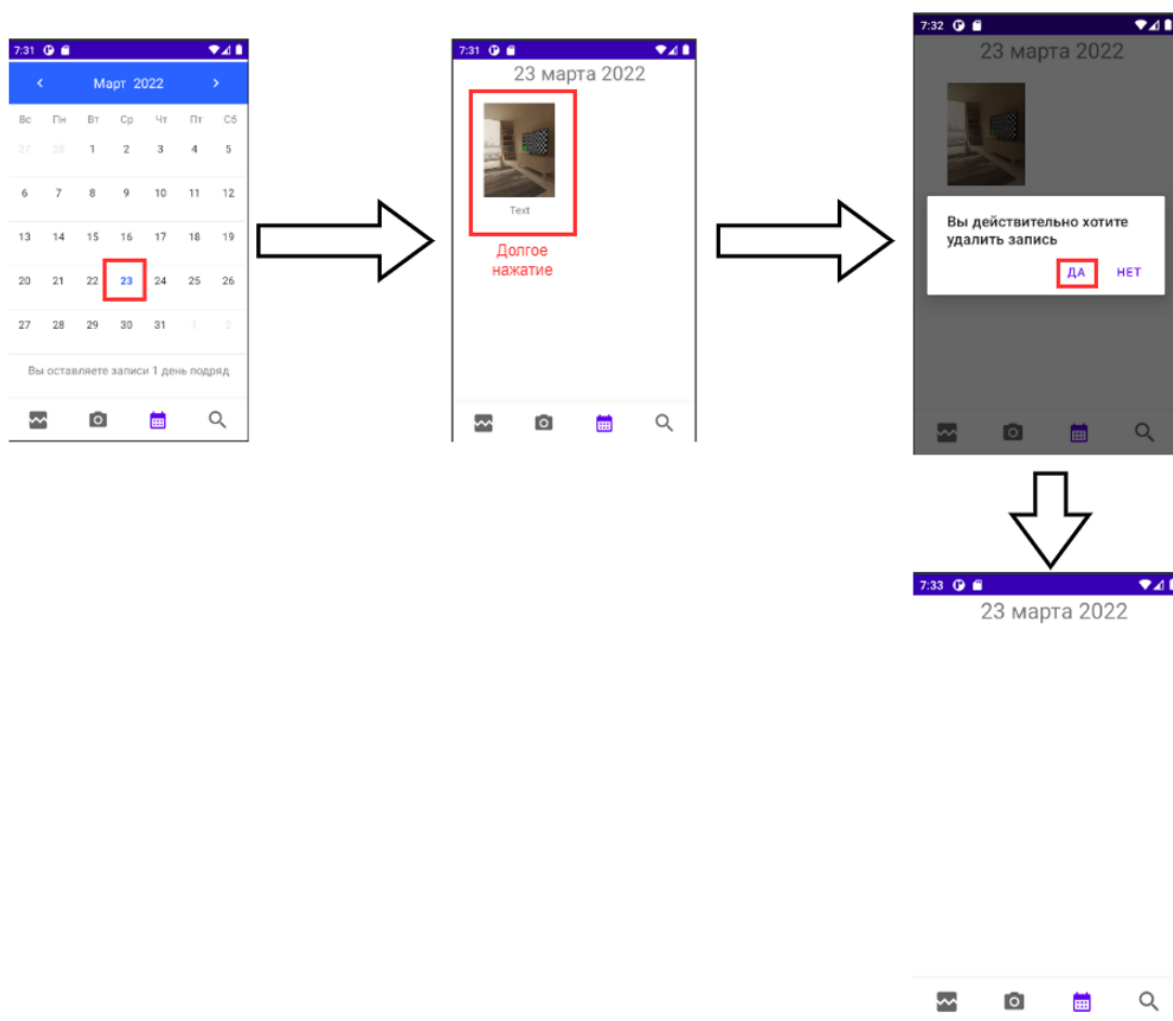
7:31

‹ Март 2022 ›

| Вс | Пн | Вт | Ср | Чт | Пт | Сб |
|---|---|---|---|---|---|---|
| 27 | 28 | 1 | 2 | 3 | 4 | 5 |
| 6 | 7 | 8 | 9 | 10 | 11 | 12 |
| 13 | 14 | 15 | 16 | 17 | 18 | 19 |
| 20 | 21 | 22 | 23 | 24 | 25 | 26 |
| 27 | 28 | 29 | 30 | 31 | 1 | 2 |

Вы оставляете записи 1 день подряд

7:31

23 марта 2022

Text

Долгое нажатие

7:32

23 марта 2022

Вы действительно хотите удалить запись

ДА НЕТ

7:33

23 марта 2022